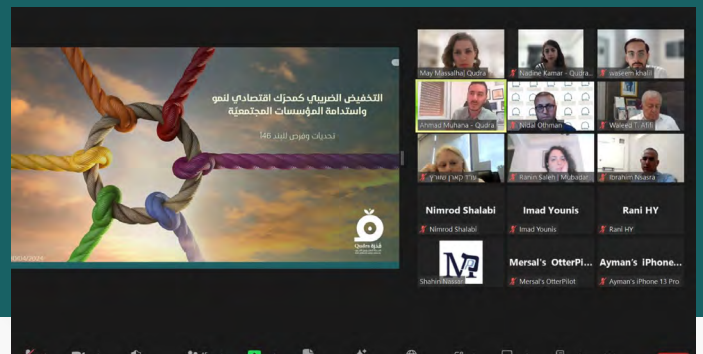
التخفيض الضريبي كمحرك اقتصادي لنمو واستدامة المؤسسات المجتمعية

تحديات وفرص للبند 46

Qudra قدرة

May Massalhaj Qudra

Nadine Kamar - Qudra

waleem khalil

Ahmad Muhana - Qudra

Nidal Othman

Waleed T. Afifi

עו"ד קארן טאטור

Ranin Saleh | Mubadara

Ibrahim Nsasra

Nimrod Shalabi

Nimrod Shalabi

Imad Younis

Imad Younis

Rani HY

Rani HY

Shahin Nassar

Mersal's OtterPi...

Mersal's OtterPilot

Ayman's iPhone...

Ayman's iPhone 13 Pro